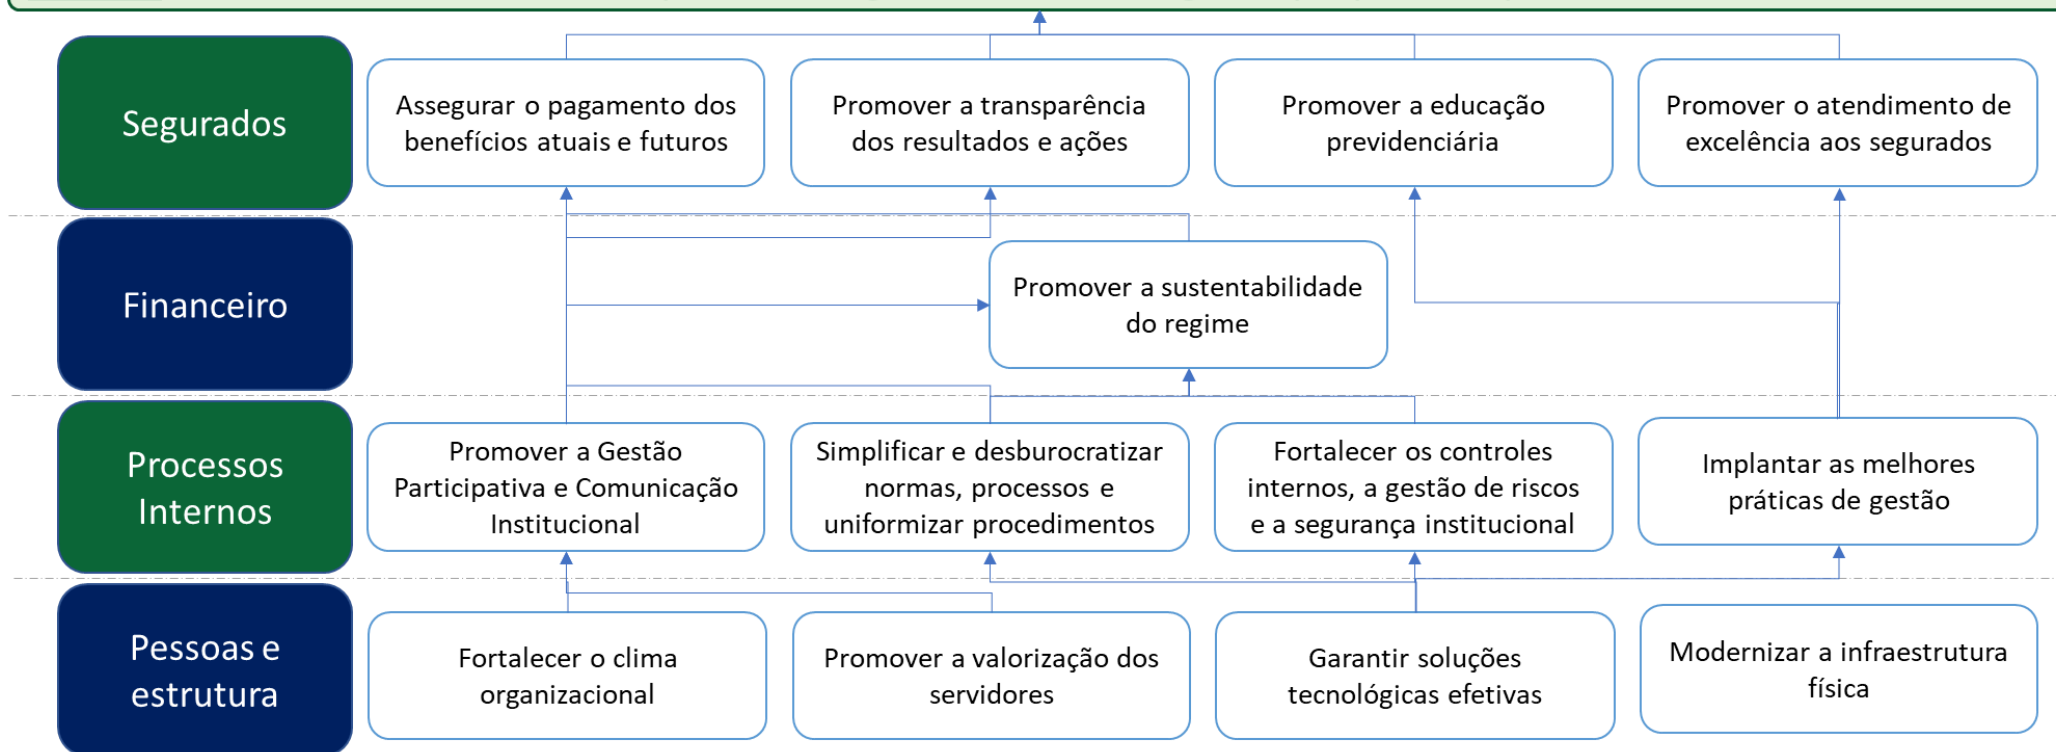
Segurados

Assegurar o pagamento dos benefícios atuais e futuros

Promover a transparência dos resultados e ações

Promover a educação previdenciária

Promover o atendimento de excelência aos segurados

Financeiro

Promover a sustentabilidade do regime

Processos Internos

Promover a Gestão Participativa e Comunicação Institucional

Simplificar e desburocratizar normas, processos e uniformizar procedimentos

Fortalecer os controles internos, a gestão de riscos e a segurança institucional

Implantar as melhores práticas de gestão

Pessoas e estrutura

Fortalecer o clima organizacional

Promover a valorização dos servidores

Garantir soluções tecnológicas efetivas

Modernizar a infraestrutura física